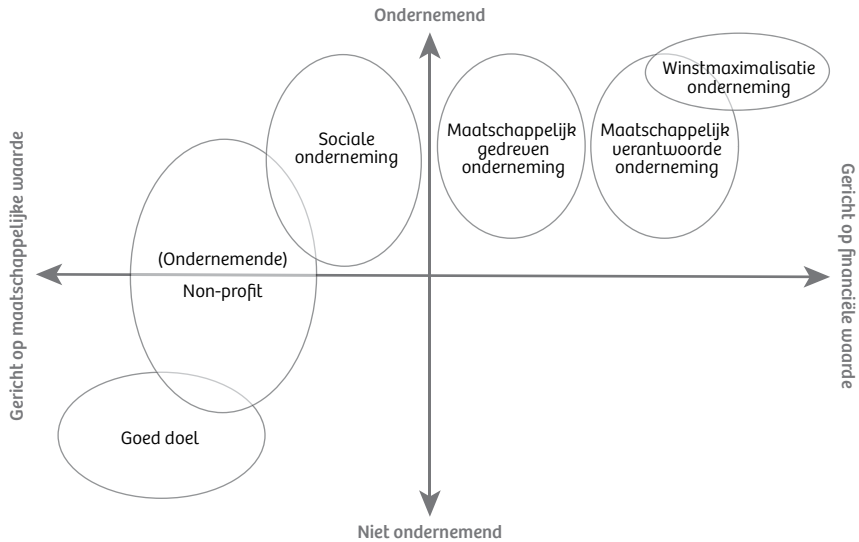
Ondernemend

Gericht op maatschappelijke waarde

Gericht op financiële waarde

Sociale onderneming

Maatschappelijk gedreven onderneming

Maatschappelijk verantwoorde onderneming

Winstmaximalisatie onderneming

(Ondernemende) Non-profit

Goed doel

Niet ondernemend